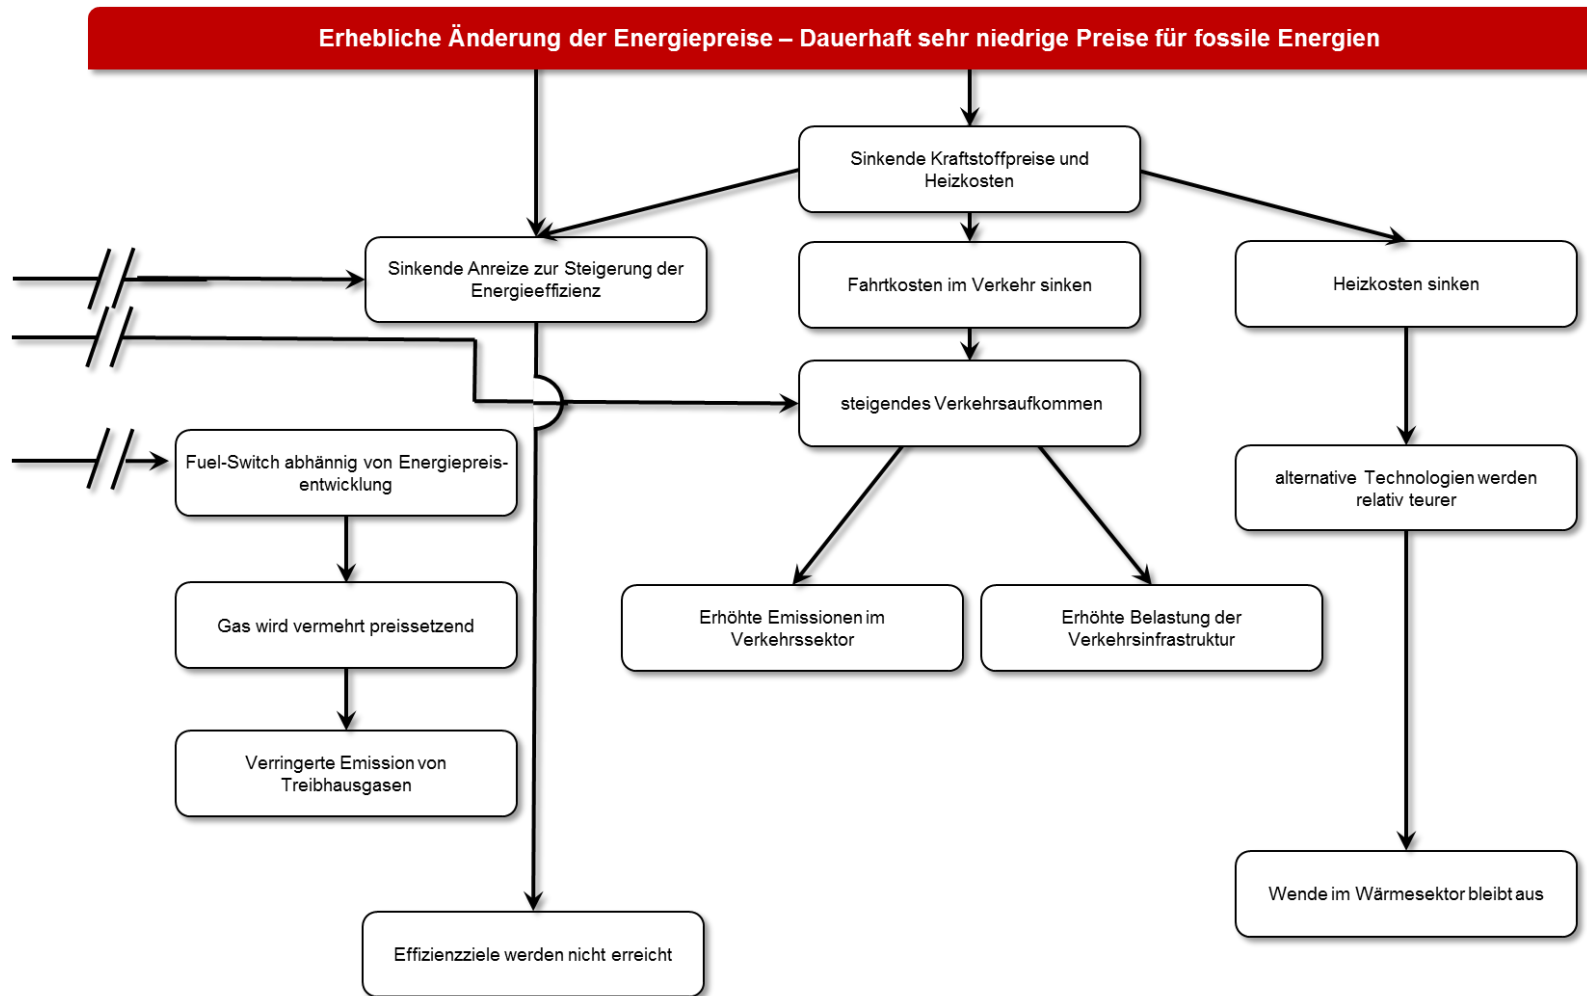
Erhebliche Änderung der Energiepreise – Dauerhaft sehr niedrige Preise für fossile Energien

Sinkende Kraftstoffpreise und Heizkosten

Sinkende Anreize zur Steigerung der Energieeffizienz

Fahrtkosten im Verkehr sinken

Heizkosten sinken

steigendes Verkehrsaufkommen

Fuel-Switch abhännig von Energiepreisentwicklung

alternative Technologien werden relativ teurer

Gas wird vermehrt preissetzend

Erhöhte Emissionen im Verkehrssektor

Erhöhte Belastung der Verkehrsinfrastruktur

Verringerte Emission von Treibhausgasen

Wende im Wärmesektor bleibt aus

Effizienzziele werden nicht erreicht